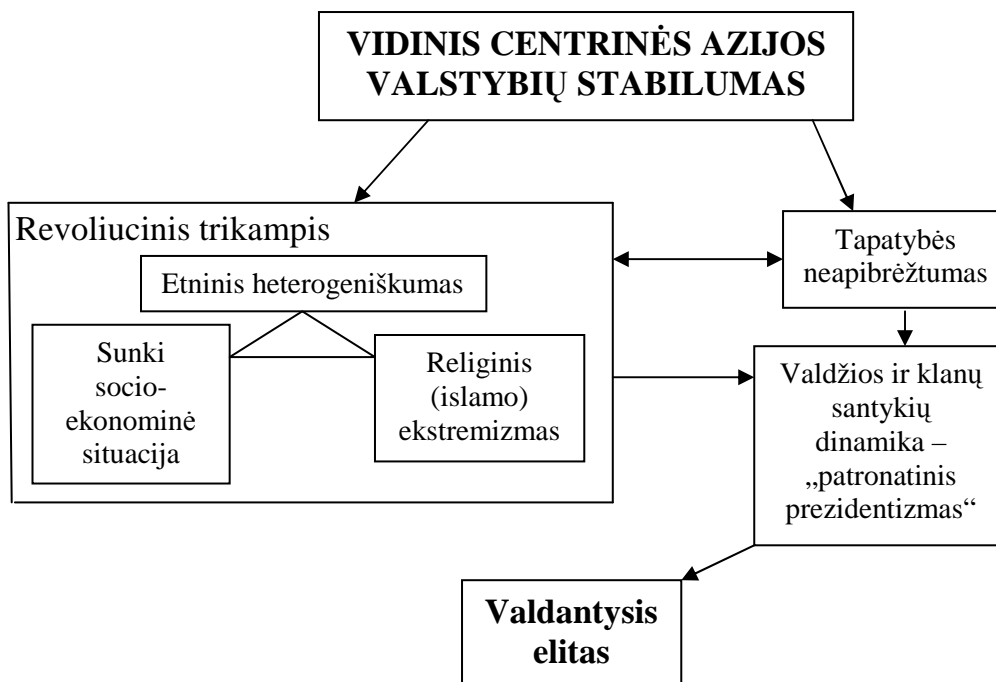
VIDINIS CENTRINĖS AZIJOS VALSTYBIŲ STABILUMAS

Revoliucinis trikampis

Etninis heterogeniškumas

Sunki socio-ekonominė situacija

Religinis (islamo) ekstremizmas

Tapatybės neapibrėžtumas

Valdžios ir klanų santykių dinamika – „patronatinis prezidentizmas“

Valdantysis elitas